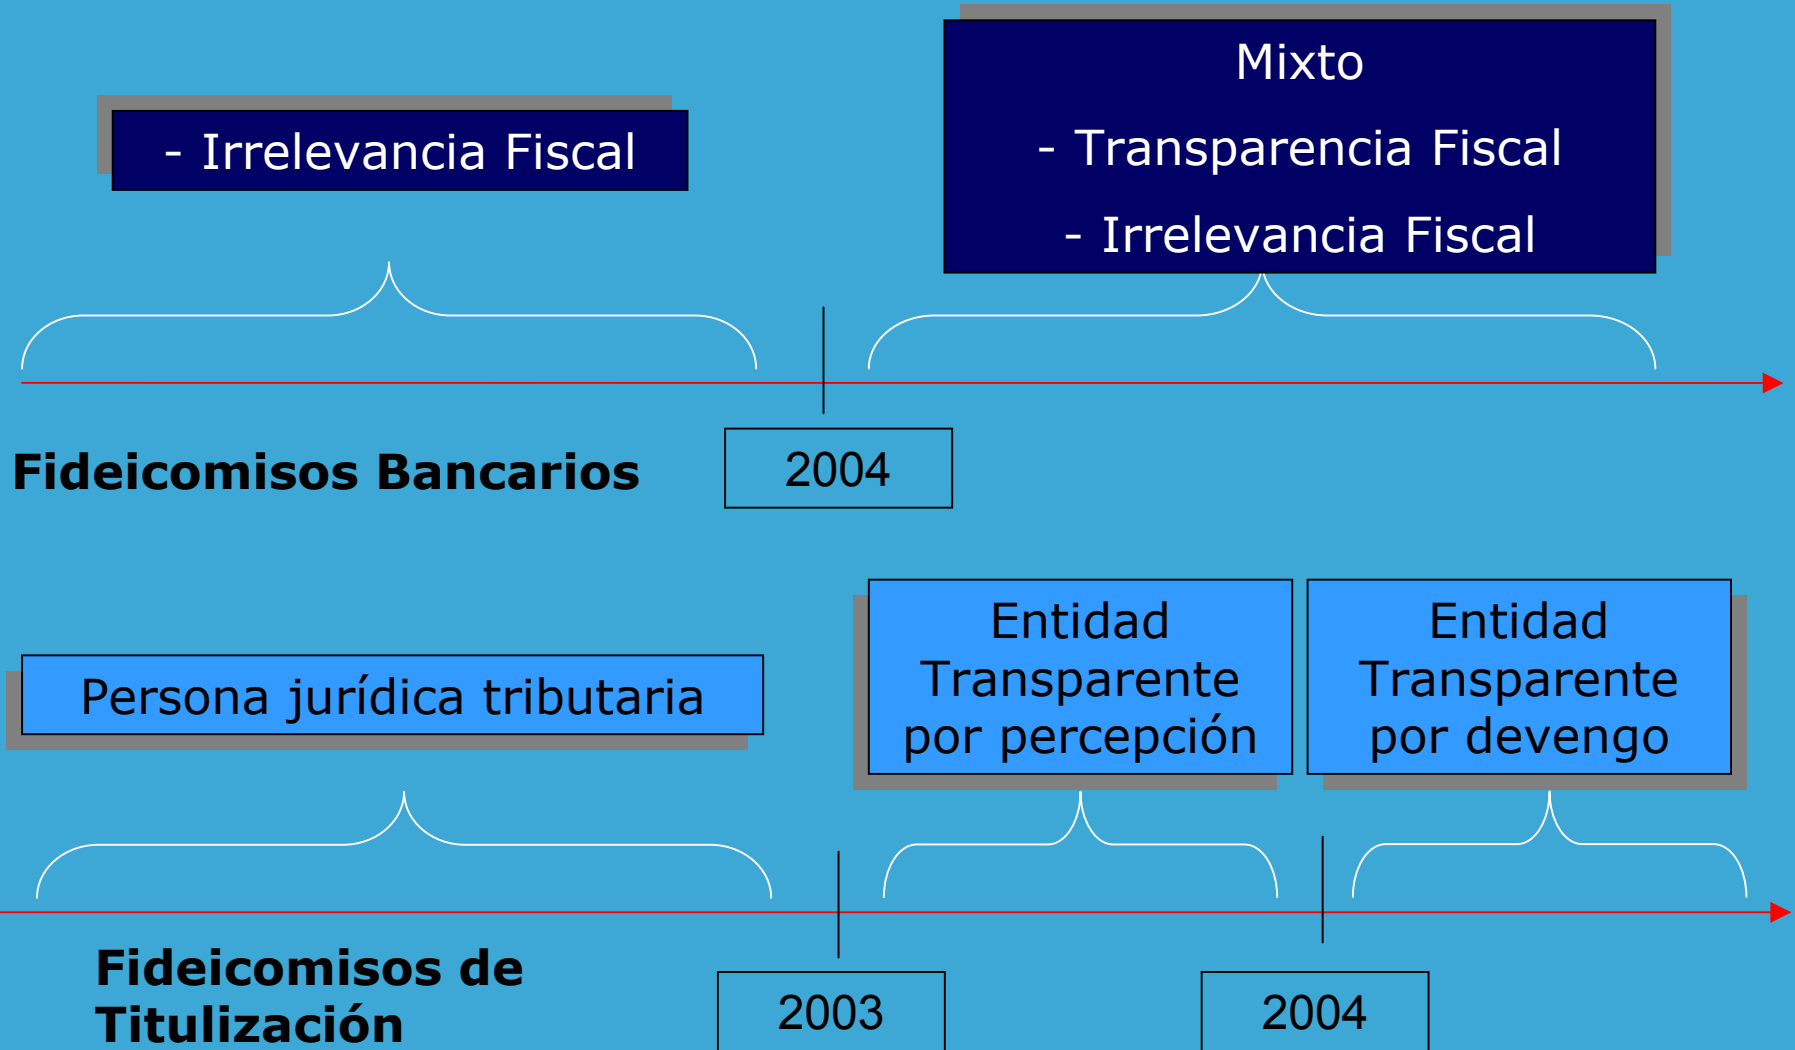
- Irrelevancia Fiscal

Mixto

- Transparencia Fiscal

- Irrelevancia Fiscal

Fideicomisos Bancarios

2004

Persona jurídica tributaria

Entidad Transparente por percepción

Entidad Transparente por devengo

Fideicomisos de Titulización

2003

2004